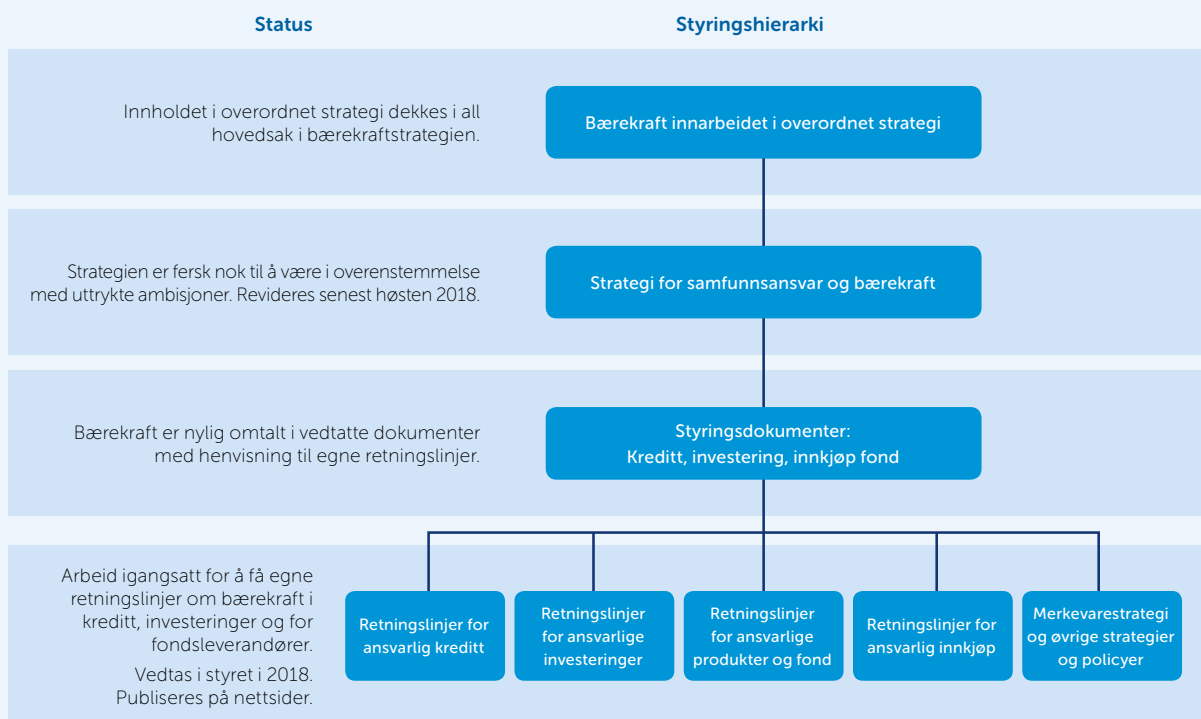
Status

Styringshierarki

Innholdet i overordnet strategi dekkes i all hovedsak i bærekraftstrategien.

Bærekraft innarbeidet i overordnet strategi

Strategien er fersk nok til å være i overenstemmelse med uttrykte ambisjoner. Revideres senest høsten 2018.

Strategi for samfunnsansvar og bærekraft

Bærekraft er nylig omtalt i vedtatte dokumenter med henvisning til egne retningslinjer.

Styringsdokumenter:
Kreditt, investering, innkjøp fond

Arbeid igangsatt for å få egne retningslinjer om bærekraft i kreditt, investeringer og for fondsleverandører.

Vedtas i styret i 2018. Publiseres på nettsider.

Retningslinjer for ansvarlig kreditt

Retningslinjer for ansvarlige investeringer

Retningslinjer for ansvarlige produkter og fond

Retningslinjer for ansvarlig innkjøp

Merkevarestrategi og øvrige strategier og policyer